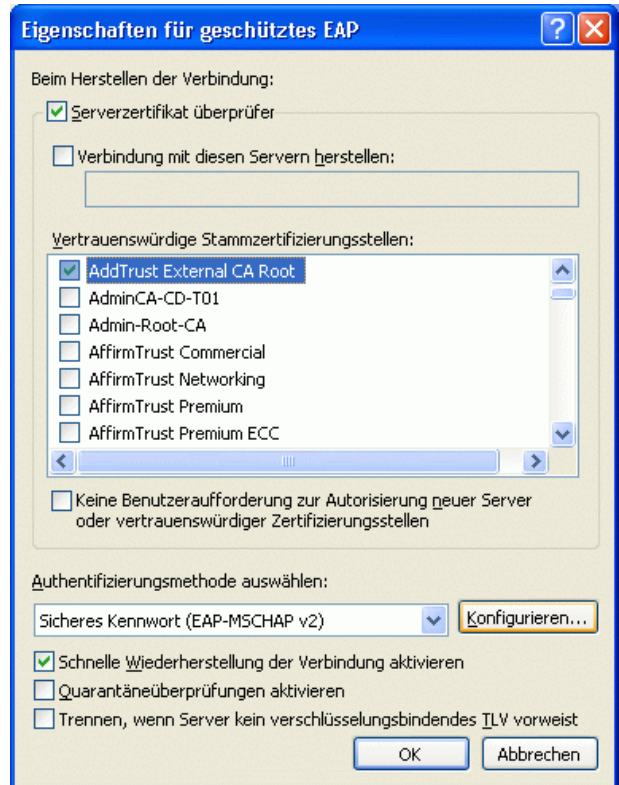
Eigenschaften für geschütztes EAP

Beim Herstellen der Verbindung:

Serverzertifikat überprüfen

Verbindung mit diesen Servern herstellen:

Vertrauenswürdige Stammzertifizierungsstellen:

AddTrust External CA Root
AdminCA-CD-T01
Admin-Root-CA
AffirmTrust Commercial
AffirmTrust Networking
AffirmTrust Premium
AffirmTrust Premium ECC

Keine Benutzeraufforderung zur Autorisierung neuer Server oder vertrauenswürdiger Zertifizierungsstellen

Authentifizierungsmethode auswählen:

Sicheres Kennwort (EAP-MSCHAP v2)

Konfigurieren...

Schnelle Wiederherstellung der Verbindung aktivieren

Quarantäneüberprüfungen aktivieren

Trennen, wenn Server kein verschlüsselungsbindendes TLV vorweist

OK

Abbrechen